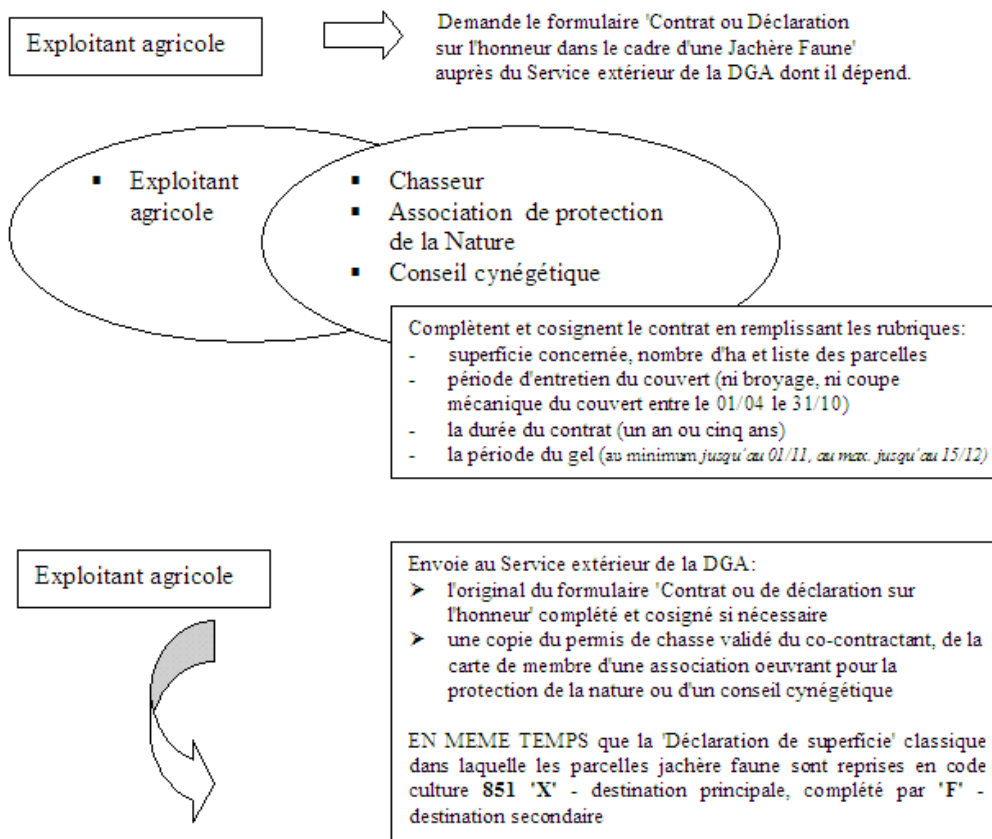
Exploitant agricole

Demande le formulaire 'Contrat ou Déclaration sur l'honneur dans le cadre d'une Jachère Faune' auprès du Service extérieur de la DGA dont il dépend.

- Exploitant agricole

- Chasseur
- Association de protection de la Nature
- Conseil cynégétique

Complètent et cosignent le contrat en remplissant les rubriques:
- superficie concernée, nombre d'ha et liste des parcelles
- période d'entretien du couvert (ni broyage, ni coupe mécanique du couvert entre le 01/04 le 31/10)
- la durée du contrat (un an ou cinq ans)
- la période du gel (au minimum jusqu'au 01/11, au max. jusqu'au 15/12)

Exploitant agricole

Envoie au Service extérieur de la DGA:
➤ l'original du formulaire 'Contrat ou de déclaration sur l'honneur' complété et cosigné si nécessaire
➤ une copie du permis de chasse validé du co-contractant, de la carte de membre d'une association oeuvrant pour la protection de la nature ou d'un conseil cynégétique

EN MEME TEMPS que la 'Déclaration de superficie' classique dans laquelle les parcelles jachère faune sont reprises en code culture **851 'X'** - destination principale, complété par **'F'** - destination secondaire